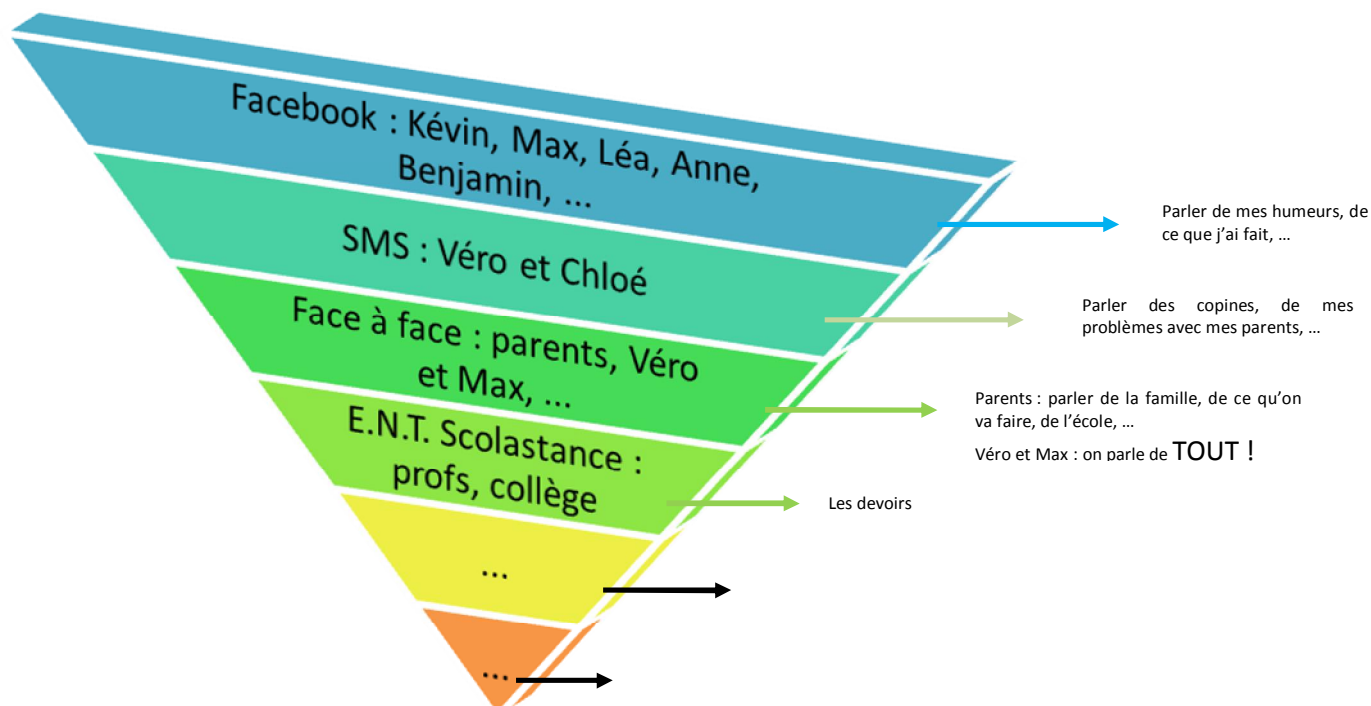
Facebook : Kévin, Max, Léa, Anne, Benjamin, ...

Parler de mes humeurs, de ce que j'ai fait, …

SMS : Véro et Chloé

Parler des copines, de mes problèmes avec mes parents, …

Face à face : parents, Véro et Max, ...

Parents : parler de la famille, de ce qu'on va faire, de l'école, …

Véro et Max : on parle de TOUT !

E.N.T. Scolastance : profs, collège

Les devoirs

...

...